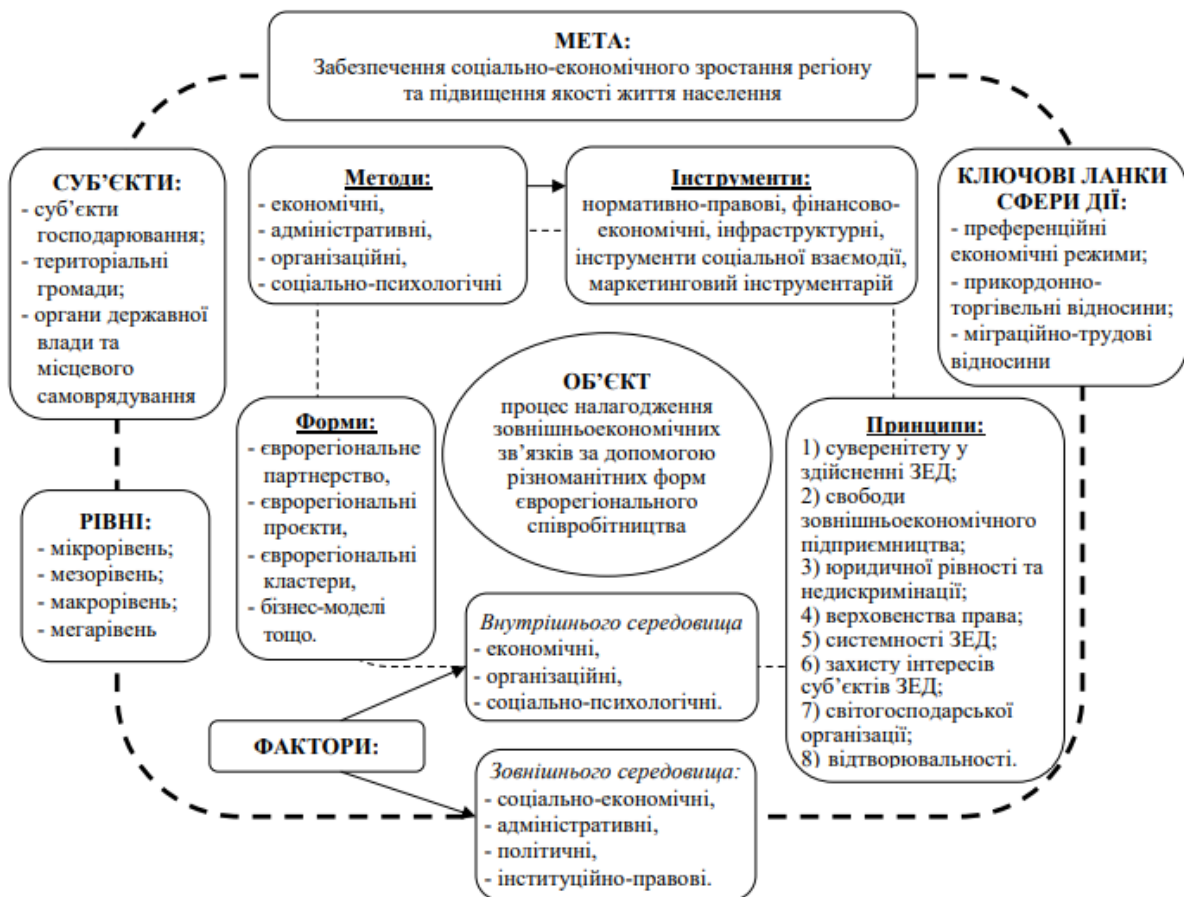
**МЕТА:**
Забезпечення соціально-економічного зростання регіону та підвищення якості життя населення

**СУБ'ЄКТИ:**
- суб'єкти господарювання;
- територіальні громади;
- органи державної влади та місцевого самоврядування

**Методи:**
- економічні,
- адміністративні,
- організаційні,
- соціально-психологічні

**Інструменти:**
нормативно-правові, фінансово-економічні, інфраструктурні, інструменти соціальної взаємодії, маркетинговий інструментарій

**КЛЮЧОВІ ЛАНКИ СФЕРИ ДІЇ:**
- преференційні економічні режими;
- прикордонно-торгівельні відносини;
- міграційно-трудові відносини

**ОБ'ЄКТ**
процес налагодження зовнішньоекономічних зв'язків за допомогою різноманітних форм єврорегіонального співробітництва

**РІВНІ:**
- мікрорівень;
- мезорівень;
- макрорівень;
- мегарівень

**Форми:**
- єврорегіональне партнерство,
- єврорегіональні проєкти,
- єврорегіональні кластери,
- бізнес-моделі тощо.

**Принципи:**
1) суверенітету у здійсненні ЗЕД;
2) свободи зовнішньоекономічного підприємництва;
3) юридичної рівності та недискримінації;
4) верховенства права;
5) системності ЗЕД;
6) захисту інтересів суб'єктів ЗЕД;
7) світогосподарської організації;
8) відтворювальності.

*Внутрішнього середовища*
- економічні,
- організаційні,
- соціально-психологічні.

**ФАКТОРИ:**

*Зовнішнього середовища:*
- соціально-економічні,
- адміністративні,
- політичні,
- інституційно-правові.